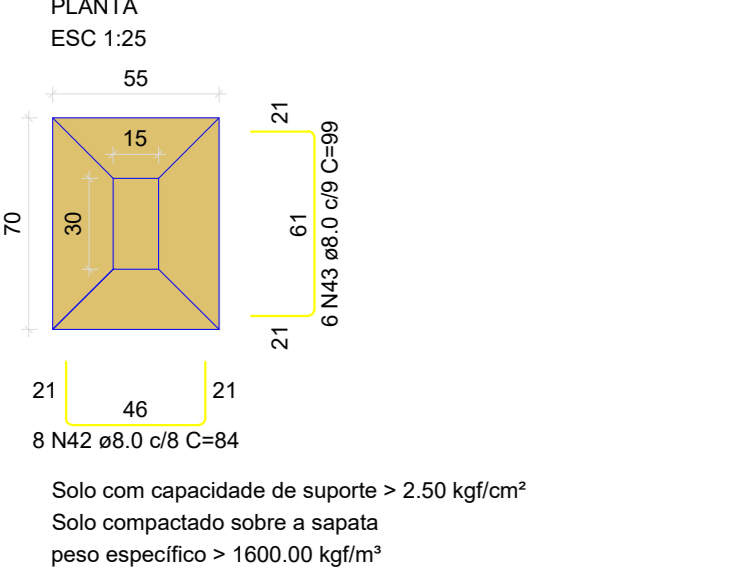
PLANTA
ESC 1:25

55

15

70

30

21

61

21

6 N43 ø8.0 c/9 C=99

21

46

21

8 N42 ø8.0 c/8 C=84

Solo com capacidade de suporte > 2.50 kgf/cm²
Solo compactado sobre a sapata
peso específico > 1600.00 kgf/m³